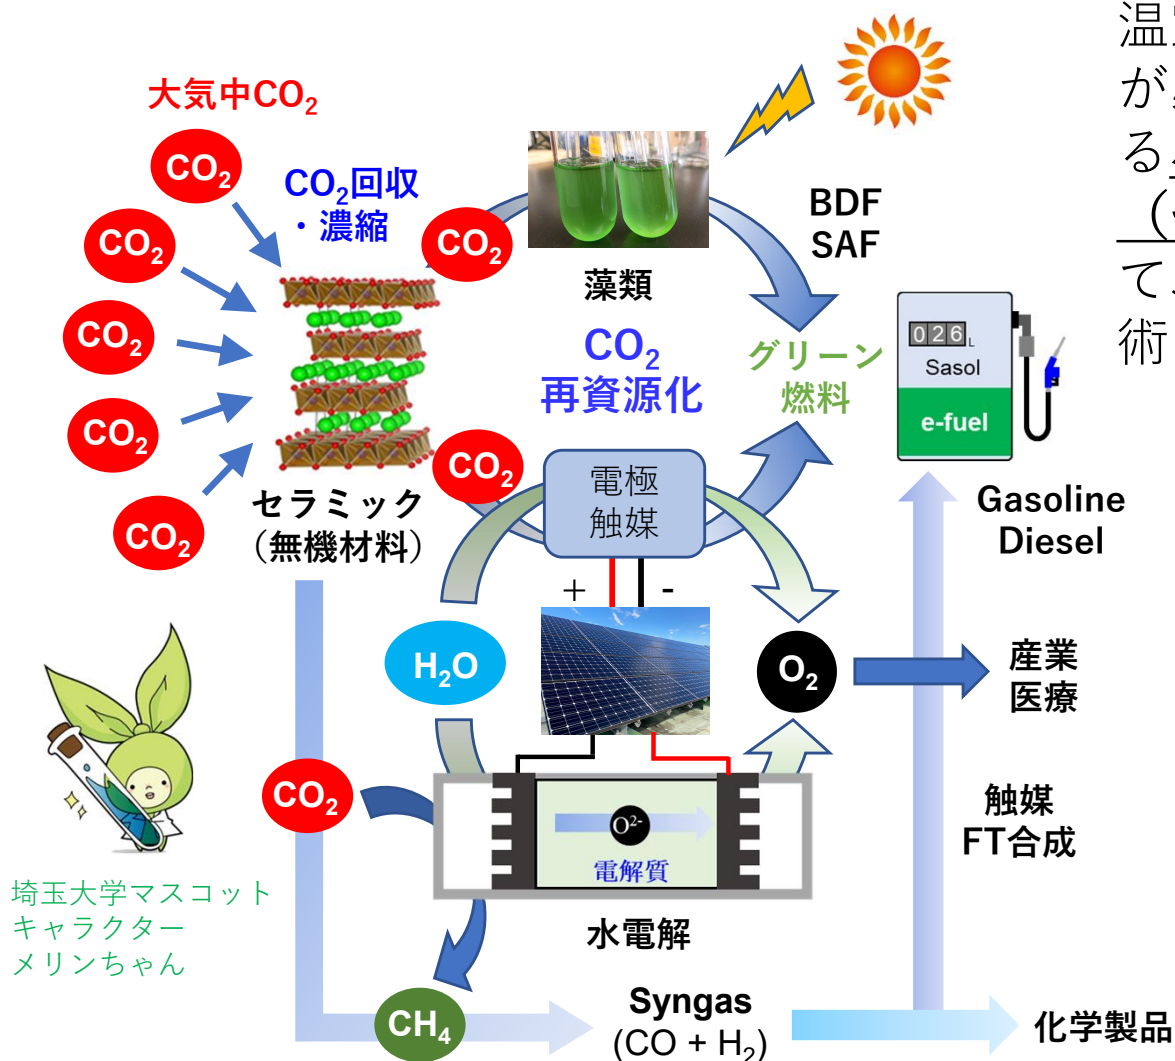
温
が
る
（
て
術

大気中$CO_2$

$CO_2$

$CO_2$

$CO_2$

$CO_2$

$CO_2$

$CO_2$回収
・濃縮

$CO_2$

藻類

BDF
SAF

$CO_2$
再資源化

グリーン
燃料

026L
Sasol
e-fuel

$CO_2$

電極
触媒

セラミック
（無機材料）

Gasoline
Diesel

+ -

$H_2O$

$O_2$

産業
医療

$CO_2$

$O^{2-}$

電解質

触媒
FT合成

埼玉大学マスコット
キャラクター
メリンちゃん

水電解

$CH_4$

Syngas
(CO + $H_2$)

化学製品